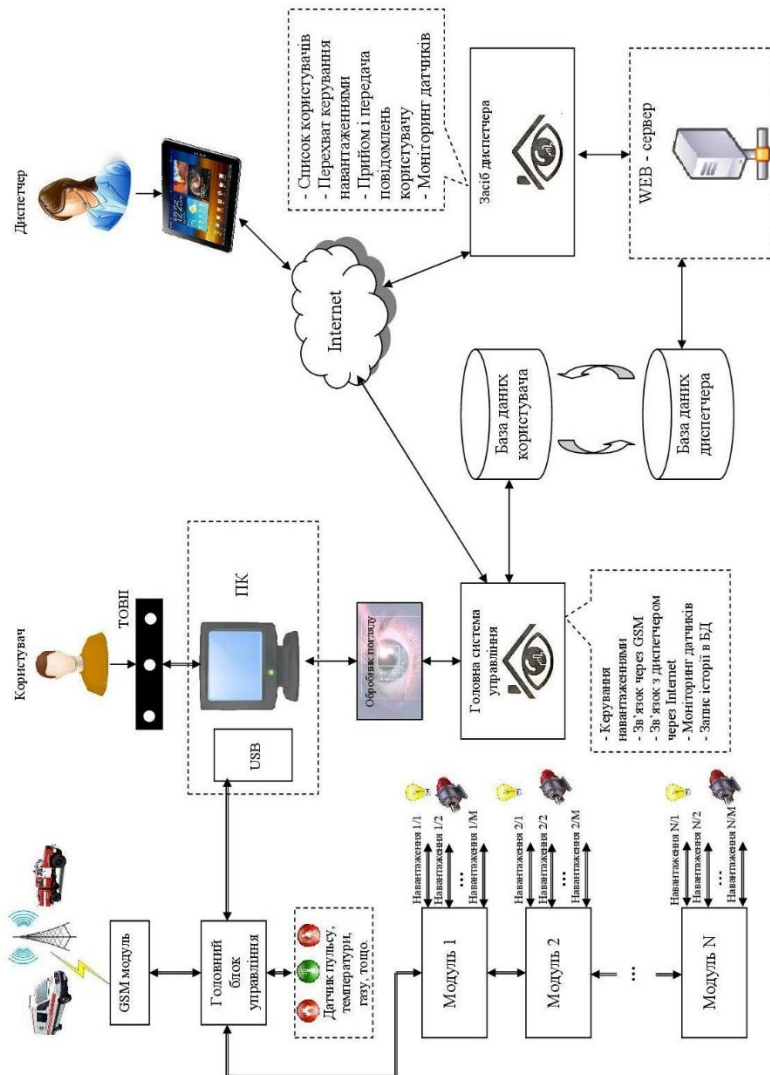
Диспетчер

- Список користувачів
- Перехват керування навантаженнями
- Прийом і передача повідомлень користувачу
- Моніторинг датчиків

Засіб диспетчера

WEB - сервер

Internet

База даних користувача

База даних диспетчера

Користувач

ТОВП

ПК

USB

Обробник погляду

Головна система управління

- Керування навантаженнями
- Зв'язок через GSM
- Зв'язок з диспетчером через Internet
- Моніторинг датчиків
- Запис історії в БД

GSM модуль

Головний блок управління

Датчик пульсу, температури, газу, тощо.

Модуль 1

Навантаження 1/1
Навантаження 1/2
...
Навантаження 1/M

Модуль 2

Навантаження 2/1
Навантаження 2/2
...
Навантаження 2/M

...

Модуль N

Навантаження N/1
Навантаження N/2
...
Навантаження N/M